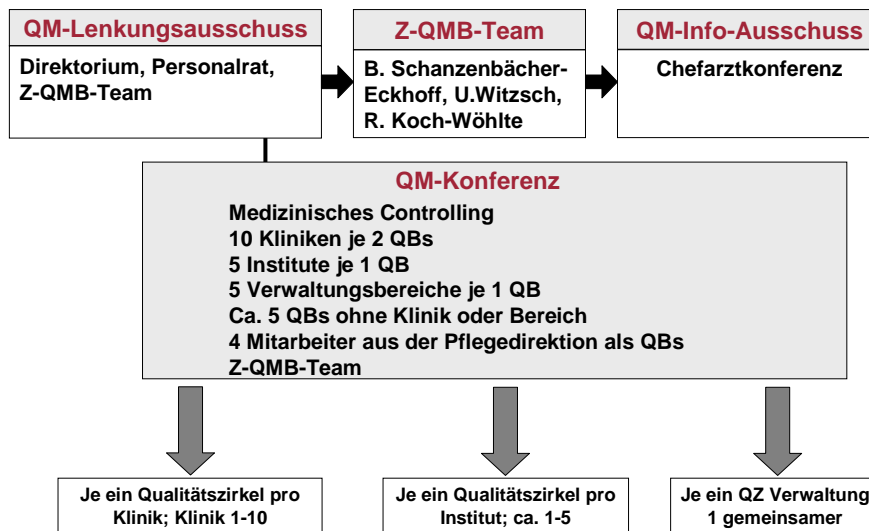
QM-Lenkungsausschuss

Direktorium, Personalrat, Z-QMB-Team

Z-QMB-Team

B. Schanzenbächer-Eckhoff, U.Witzsch, R. Koch-Wöhlte

QM-Info-Ausschuss

Chefarztkonferenz

QM-Konferenz

Medizinisches Controlling
10 Kliniken je 2 QBs
5 Institute je 1 QB
5 Verwaltungsbereiche je 1 QB
Ca. 5 QBs ohne Klinik oder Bereich
4 Mitarbeiter aus der Pflegedirektion als QBs
Z-QMB-Team

Je ein Qualitätszirkel pro Klinik; Klinik 1-10

Je ein Qualitätszirkel pro Institut; ca. 1-5

Je ein QZ Verwaltung 1 gemeinsamer